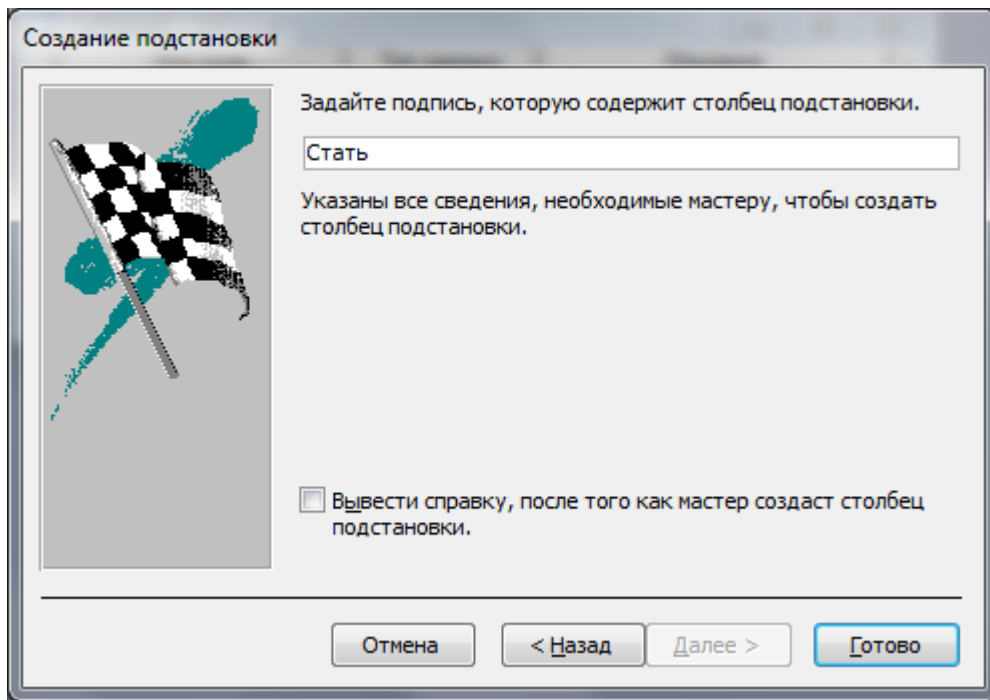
Создание подстановки

Задайте подпись, которую содержит столбец подстановки.

Стать

Указаны все сведения, необходимые мастеру, чтобы создать столбец подстановки.

Вывести справку, после того как мастер создаст столбец подстановки.

Отмена

< Назад

Далее >

Готово